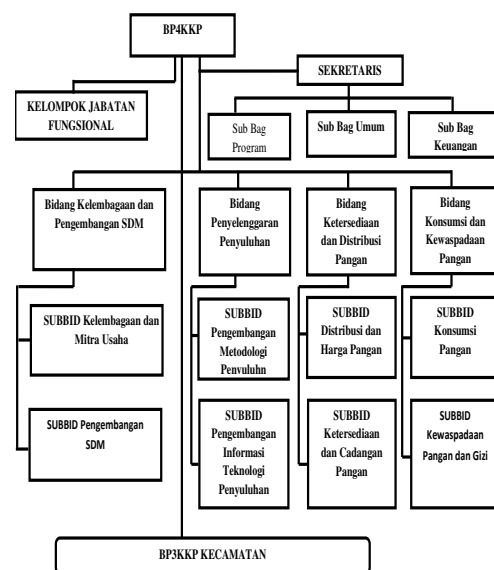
BP4KKP

SEKRETARIS

KELOMPOK JABATAN FUNGSIONAL

Sub Bag Program

Sub Bag Umum

Sub Bag Keuangan

Bidang Kelembagaan dan Pengembangan SDM

Bidang Penyelenggaraan Penyuluhan

Bidang Ketersediaan dan Distribusi Pangan

Bidang Konsumsi dan Kewaspadaan Pangan

SUBBID Kelembagaan dan Mitra Usaha

SUBBID Pengembangan Metodologi Penyuluhn

SUBBID Distribusi dan Harga Pangan

SUBBID Konsumsi Pangan

SUBBID Pengembangan SDM

SUBBID Pengembangan Informasi Teknologi Penyuluhan

SUBBID Ketersediaan dan Cadangan Pangan

SUBBID Kewaspadaan Pangan dan Gizi

BP3KKP KECAMATAN